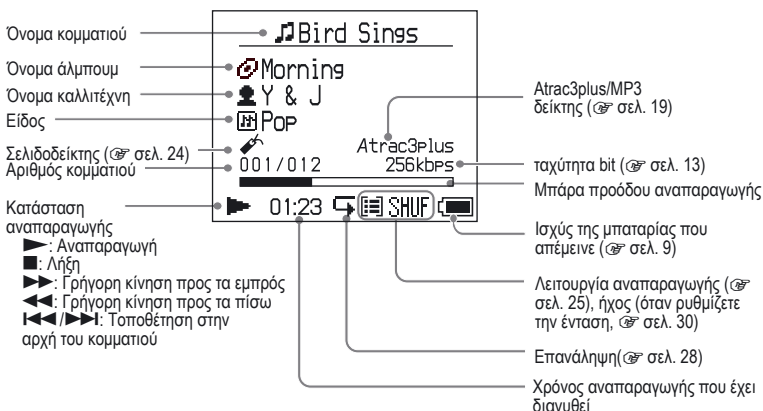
Όνομα κομματιού

Όνομα άλμπουμ

Όνομα καλλιτέχνη

Είδος

Σελιδοδείκτης (☞ σελ. 24)

Αριθμός κομματιού

Κατάσταση αναπαραγωγής

►: Αναπαραγωγή

■: Λήξη

►►: Γρήγορη κίνηση προς τα εμπρός

◄◄: Γρήγορη κίνηση προς τα πίσω

I◄◄/►►I: Τοποθέτηση στην αρχή του κομματιού

Bird Sings

Morning

Y & J

Pop

001/012

Atrac3plus

256kbps

01:23

SHUF

Atrac3plus/MP3 δείκτης (☞ σελ. 19)

ταχύτητα bit (☞ σελ. 13)

Μπάρα προόδου αναπαραγωγής

Ισχύς της μπαταρίας που απέμεινε (☞ σελ. 9)

Λειτουργία αναπαραγωγής (☞ σελ. 25), ήχος (όταν ρυθμίζετε την ένταση, ☞ σελ. 30)

Επανάληψη(☞ σελ. 28)

Χρόνος αναπαραγωγής που έχει διανυθεί